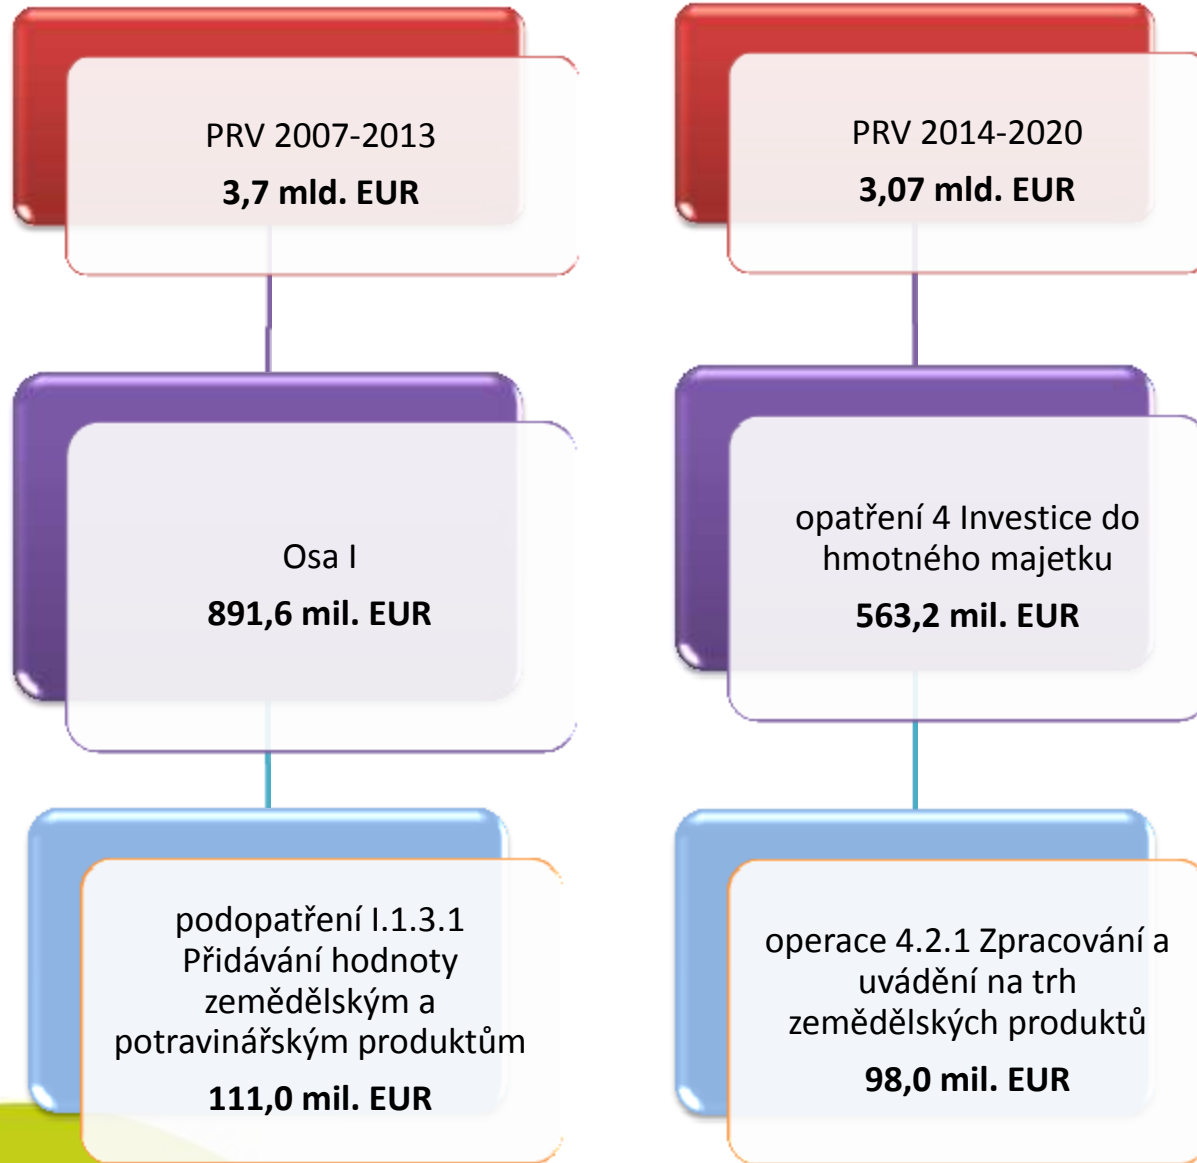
PRV 2007-2013
3,7 mld. EUR

Osa I
891,6 mil. EUR

podopatření I.1.3.1 Přidávání hodnoty zemědělským a potravinářským produktům
111,0 mil. EUR

PRV 2014-2020
3,07 mld. EUR

opatření 4 Investice do hmotného majetku
563,2 mil. EUR

operace 4.2.1 Zpracování a uvádění na trh zemědělských produktů
98,0 mil. EUR